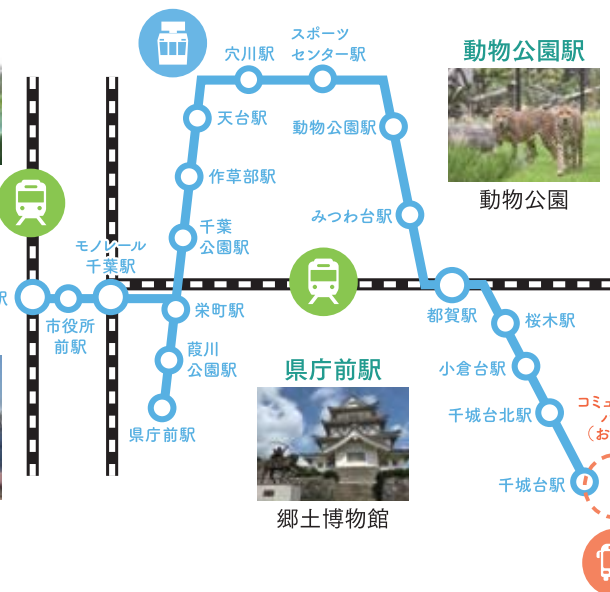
穴川駅
スポーツセンター駅
動物公園駅
天台駅
動物公園駅
動物公園
作草部駅
みつわ台駅
千葉公園駅
モノレール千葉駅
駅
市役所前駅
栄町駅
都賀駅
桜木駅
葭川公園駅
県庁前駅
小倉台駅
県庁前駅
千城台北駅
コミュ
ノ
（お
千城台駅
郷土博物館